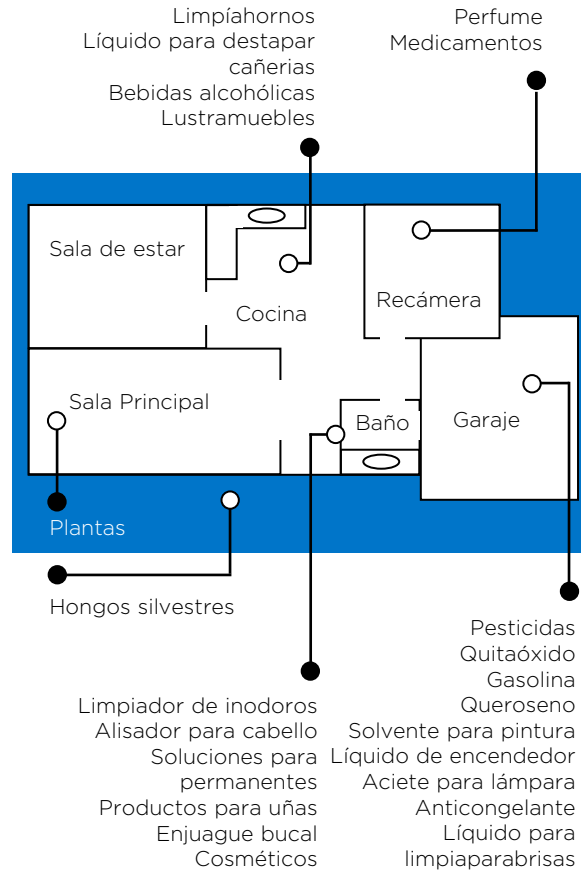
Limpíahornos
Líquido para destapar cañerias
Bebidas alcohólicas
Lustramuebles

Perfume
Medicamentos

Sala de estar

Cocina

Recámera

Sala Principal

Baño

Garaje

Plantas

Hongos silvestres

Pesticidas
Quitaóxido
Gasolina
Queroseno
Solvente para pintura
Líquido de encendedor
Aciete para lámpara
Anticongelante
Líquido para limpiaparabrisas

Limpiador de inodoros
Alisador para cabello
Soluciones para permanentes
Productos para uñas
Enjuague bucal
Cosméticos